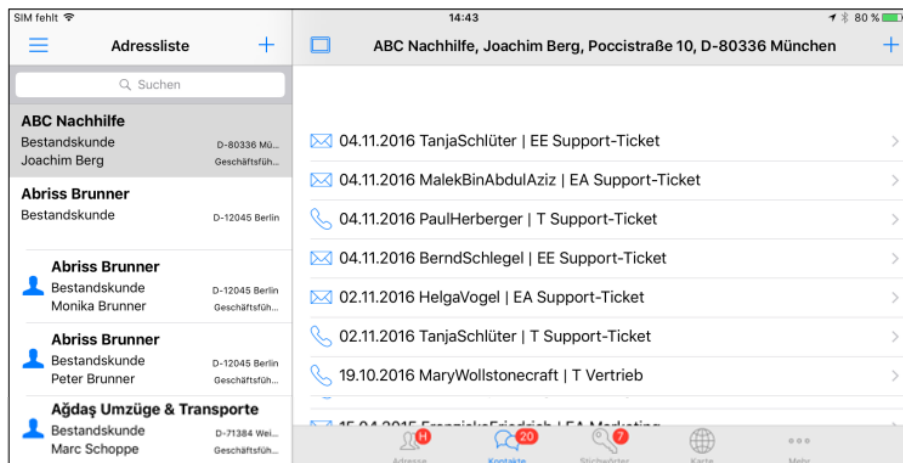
SIM fehlt
14:43
80 %

Adressliste
+

Suchen

ABC Nachhilfe
Bestandskunde D-80336 Mü...
Joachim Berg Geschäftsfüh...

Abriss Brunner
Bestandskunde D-12045 Berlin

Abriss Brunner
Bestandskunde D-12045 Berlin
Monika Brunner Geschäftsfüh...

Abriss Brunner
Bestandskunde D-12045 Berlin
Peter Brunner Geschäftsfüh...

Ağdaş Umzüge & Transporte
Bestandskunde D-71384 Wei...
Marc Schoppe Geschäftsfüh...

ABC Nachhilfe, Joachim Berg, Poccistraße 10, D-80336 München
+

04.11.2016 TanjaSchlüter | EE Support-Ticket
04.11.2016 MalekBinAbdulAziz | EA Support-Ticket
04.11.2016 PaulHerberger | T Support-Ticket
04.11.2016 BerndSchlegel | EE Support-Ticket
02.11.2016 HelgaVogel | EA Support-Ticket
02.11.2016 TanjaSchlüter | T Support-Ticket
19.10.2016 MaryWollstonecraft | T Vertrieb
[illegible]

H Adresse
20 Kontakte
7 Stichwörter
Karte
Mehr